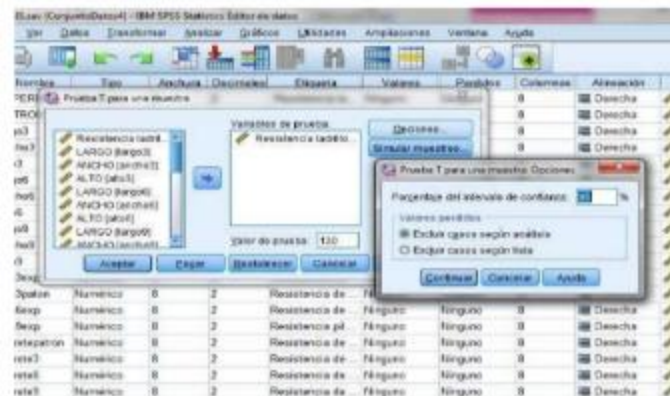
ELsav [ConjuntoDatos4] - IBM SPSS Statistics Editor de datos

Ver Datos Transformar Analizar Gráficos Utilidades Ampliaciones Ventana Ayuda

Nombre Tipo Anchura Decimales Etiqueta Valores Perdidos Columnas Alineación

Prueba T para una muestra

Resistencia ladrill...
LARGO (largo3)
ANCHO (ancho3)
ALTO (alto3)
LARGO (largo6)
ANCHO (ancho6)
ALTO (alto6)
LARGO (largo9)
ANCHO (ancho9)

Variables de prueba:
Resistencia ladrillo...

Opciones...
Simular muestreo...

Valor de prueba: 120

Aceptar Pegar Restablecer Cancelar

Prueba T para una muestra: Opciones

Porcentaje del intervalo de confianza: 95 %

Valores perdidos
Excluir casos según análisis
Excluir casos según lista

Continuar Cancelar Ayuda

| | | | | | | | | |
|---|---|---|---|---|---|---|---|---|
| Spaton | Numérico | 8 | 2 | Resistencia de ... | Ninguno | Ninguno | 8 | Derecha |
| 6esp | Numérico | 8 | 2 | Resistencia de ... | Ninguno | Ninguno | 8 | Derecha |
| 6esp | Numérico | 8 | 2 | Resistencia pil... | Ninguno | Ninguno | 8 | Derecha |
| retepatron | Numérico | 8 | 2 | Resistencia de ... | Ninguno | Ninguno | 8 | Derecha |
| rete3 | Numérico | 8 | 2 | Resistencia de ... | Ninguno | Ninguno | 8 | Derecha |
| rete6 | Numérico | 8 | 2 | Resistencia de ... | Ninguno | Ninguno | 8 | Derecha |
| rete9 | Numérico | 8 | 2 | Resistencia de ... | Ninguno | Ninguno | 8 | Derecha |

Derecha
Derecha
Derecha
Derecha
Derecha
Derecha
Derecha
Derecha